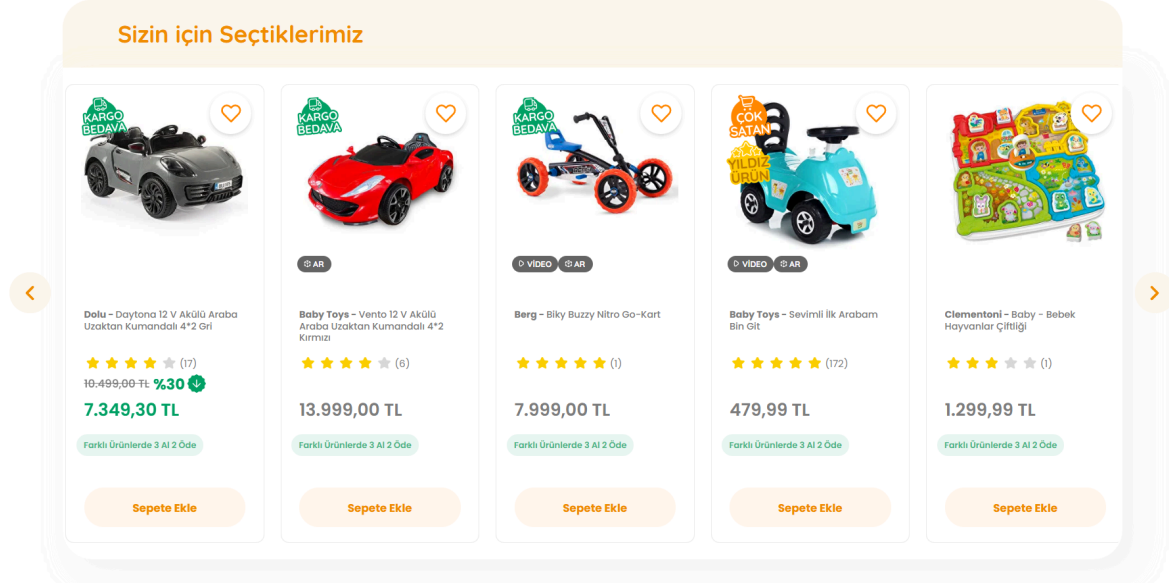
Sizin için Seçtiklerimiz

KARGO BEDAVA

Dolu - Daytona 12 V Akülü Araba Uzaktan Kumandalı 4*2 Gri

(17)

10.499,00 TL %30

7.349,30 TL

Farklı Ürünlerde 3 Al 2 Öde

Sepete Ekle

KARGO BEDAVA

AR

Baby Toys - Vento 12 V Akülü Araba Uzaktan Kumandalı 4*2 Kırmızı

(6)

13.999,00 TL

Farklı Ürünlerde 3 Al 2 Öde

Sepete Ekle

KARGO BEDAVA

VİDEO AR

Berg - Biky Buzzy Nitro Go-Kart

(1)

7.999,00 TL

Farklı Ürünlerde 3 Al 2 Öde

Sepete Ekle

ÇOK SATAN

YILDIZ ÜRÜN

VİDEO AR

Baby Toys - Sevimli İlk Arabam Bin Git

(172)

479,99 TL

Farklı Ürünlerde 3 Al 2 Öde

Sepete Ekle

Clementoni - Baby - Bebek Hayvanlar Çiftliği

(1)

1.299,99 TL

Farklı Ürünlerde 3 Al 2 Öde

Sepete Ekle